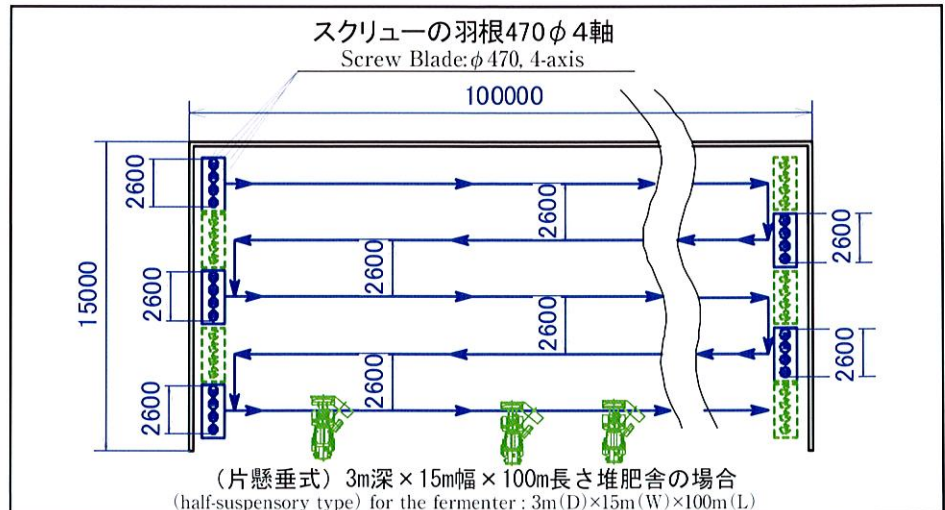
スクリューの羽根470$\phi$ 4軸
Screw Blade: $\phi$470, 4-axis

100000

15000

2600

2600

2600

2600

2600

2600

2600

2600

2600

2600

(片懸垂式) 3m深×15m幅×100m長さ堆肥舎の場合
(half-suspensory type) for the fermenter : 3m(D)×15m(W)×100m(L)